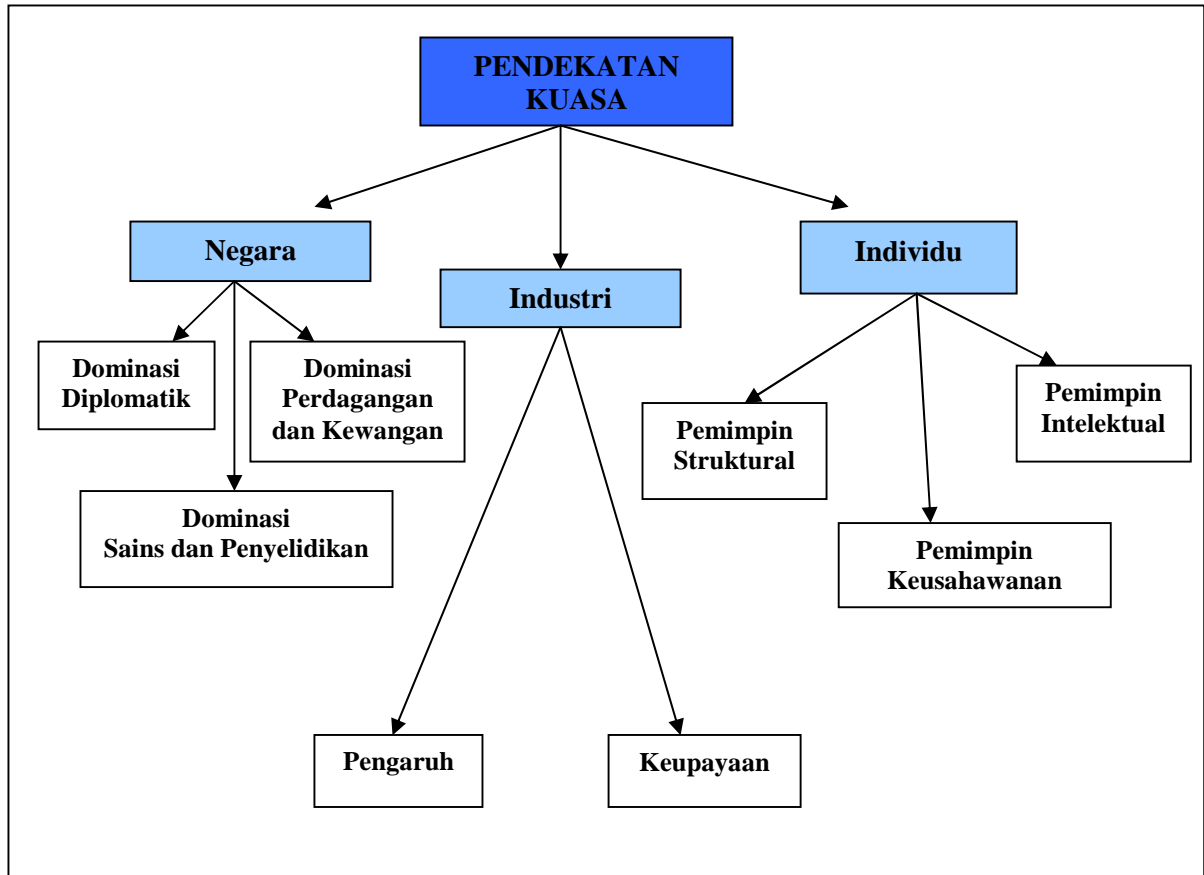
PENDEKATAN KUASA

Negara

Industri

Individu

Dominasi Diplomatik

Dominasi Perdagangan dan Kewangan

Dominasi Sains dan Penyelidikan

Pemimpin Struktural

Pemimpin Intelektual

Pemimpin Keusahawanan

Pengaruh

Keupayaan